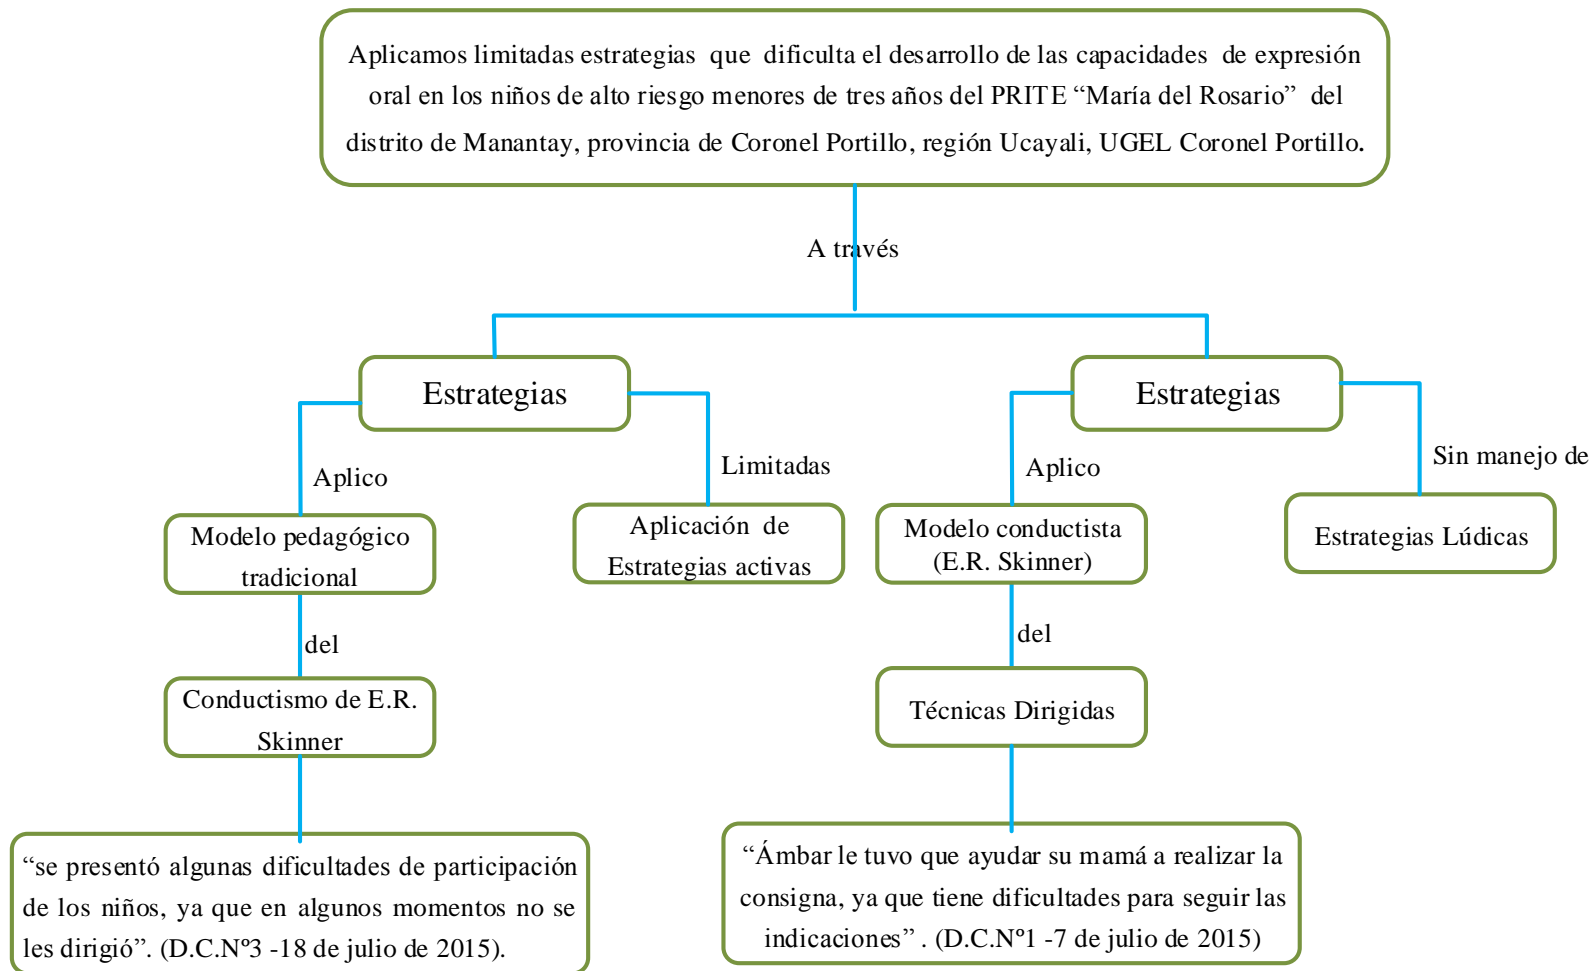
Aplicamos limitadas estrategias que dificulta el desarrollo de las capacidades de expresión oral en los niños de alto riesgo menores de tres años del PRITE “María del Rosario” del distrito de Manantay, provincia de Coronel Portillo, región Ucayali, UGEL Coronel Portillo.

A través

Estrategias

Aplico

Modelo pedagógico tradicional

del

Conductismo de E.R. Skinner

“se presentó algunas dificultades de participación de los niños, ya que en algunos momentos no se les dirigió”. (D.C.Nº3 -18 de julio de 2015).

Limitadas

Aplicación de Estrategias activas

Estrategias

Aplico

Modelo conductista (E.R. Skinner)

del

Técnicas Dirigidas

“Ámbar le tuvo que ayudar su mamá a realizar la consigna, ya que tiene dificultades para seguir las indicaciones” . (D.C.Nº1 -7 de julio de 2015)

Sin manejo de

Estrategias Lúdicas